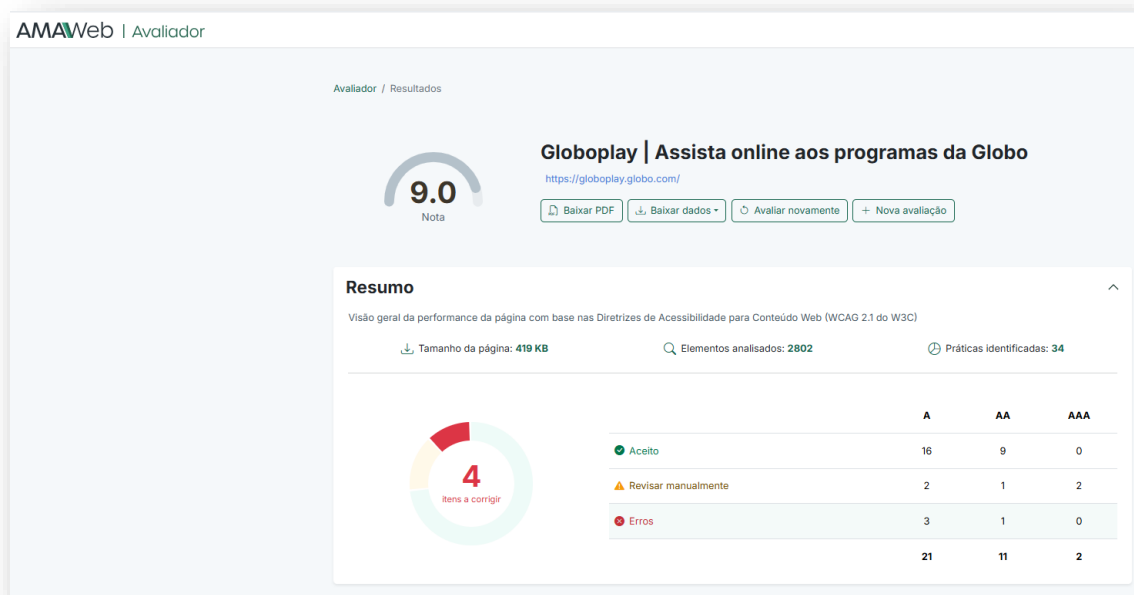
AMAWeb | Avaliador

Avaliador / Resultados

9.0
Nota

Globoplay | Assista online aos programas da Globo

https://globoplay.globo.com/

Baixar PDF   Baixar dados ▾   Avaliar novamente   + Nova avaliação

Resumo

Visão geral da performance da página com base nas Diretrizes de Acessibilidade para Conteúdo Web (WCAG 2.1 do W3C)

Tamanho da página: 419 KB   Elementos analisados: 2802   Práticas identificadas: 34

4
itens a corrigir

| | A | AA | AAA |
|---|---|---|---|
| Aceito | 16 | 9 | 0 |
| Revisar manualmente | 2 | 1 | 2 |
| Erros | 3 | 1 | 0 |
| | 21 | 11 | 2 |